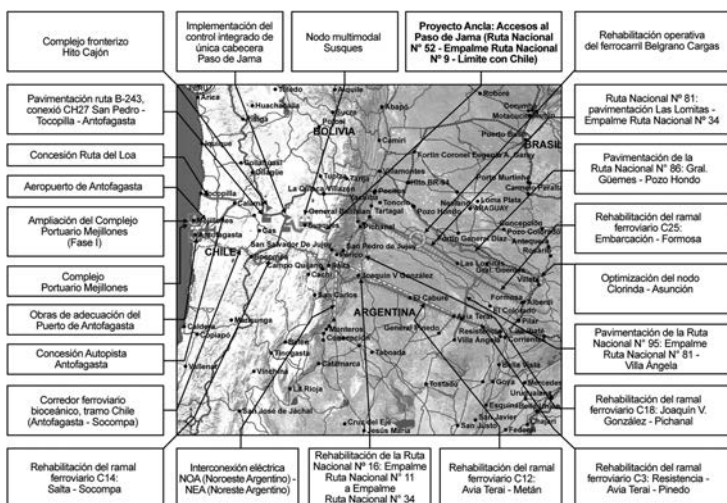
Complejo fronterizo Hito Cajón

Implementación del control integrado de única cabecera Paso de Jama

Nodo multimodal Susques

Proyecto Ancla: Accesos al Paso de Jama (Ruta Nacional Nº 52 - Empalme Ruta Nacional Nº 9 - Límite con Chile)

Rehabilitación operativa del ferrocarril Belgrano Cargas

Pavimentación ruta B-243, conexió CH27 San Pedro - Tocopilla - Antofagasta

Ruta Nacional Nº 81: pavimentación Las Lomitas - Empalme Ruta Nacional Nº 34

Concesión Ruta del Loa

Aeropuerto de Antofagasta

Pavimentación de la Ruta Nacional Nº 86: Gral. Güemes - Pozo Hondo

Ampliación del Complejo Portuario Mejillones (Fase I)

Rehabilitación del ramal ferroviario C25: Embarcación - Formosa

Complejo Portuario Mejillones

Optimización del nodo Clorinda - Asunción

Obras de adecuación del Puerto de Antofagasta

Concesión Autopista Antofagasta

Pavimentación de la Ruta Nacional Nº 95: Empalme Ruta Nacional Nº 81 - Villa Ángela

Corredor ferroviario bioceánico, tramo Chile (Antofagasta - Socompa)

Rehabilitación del ramal ferroviario C18: Joaquín V. González - Pichanal

BOLIVIA

BRASIL

PARAGUAY

CHILE

ARGENTINA

Arica

Toledo

Aiquile

Huachacalla

Potosí

Sucre

Abapó

Roboré

Camiri

Corumbá

Puerto Suárez

Fortín Coronel Eugenio A. Garay

Tupiza

La Quiaca

Villazón

Tarija

Pozo Hondo

Loma Plata

Calama

Tocopilla

Mejillones

Antofagasta

Ollagüe

General Belgrano

Tartagal

San Pedro de Jujuy

San Salvador De Jujuy

Campo Quijano

Salta

Cachi

Joaquín V. González

San Carlos

Concepción

Las Lomitas

Formosa

Clorinda

Asunción

Villeta

Pilar

El Caburé

Monteros

General Pinedo

Resistencia

Corrientes

Taboada

Catamarca

La Rioja

Vinchina

Tostado

Goya

Mercedes

Santa Fe

Paraná

San Justo

Cruz del Eje

Jesús María

San José de Jáchal

Caldera

Copiapó

Vallenar

Rehabilitación del ramal ferroviario C14: Salta - Socompa

Interconexión eléctrica NOA (Noroeste Argentino) - NEA (Noreste Argentino)

Rehabilitación de la Ruta Nacional Nº 16: Empalme Ruta Nacional Nº 11 a Empalme Ruta Nacional Nº 34

Rehabilitación del ramal ferroviario C12: Avia Terai - Metán

Rehabilitación del ramal ferroviario C3: Resistencia - Avia Terai - Pinedo